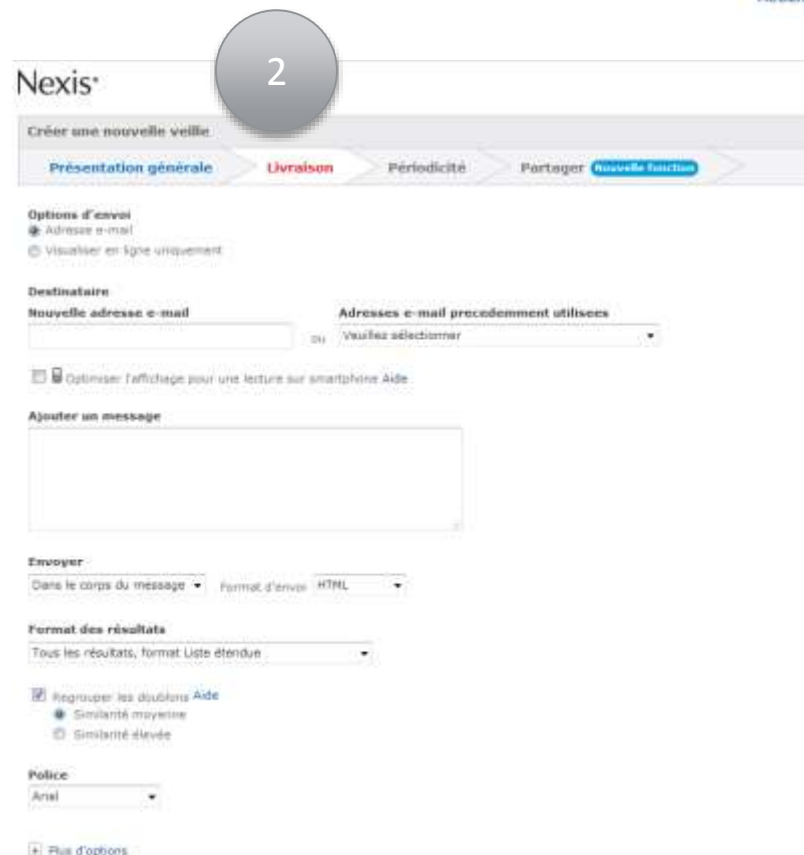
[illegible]

2

Nexis®

Créer une nouvelle veille

Présentation générale | Livraison | Périodicité | Partager Nouvelle fonction

Options d'envoi
Adresse e-mail
Visualiser en ligne uniquement

Destinataire
Nouvelle adresse e-mail
ou
Adresses e-mail precedemment utilisees
Veuillez sélectionner

Optimiser l'affichage pour une lecture sur smartphone Aide

Ajouter un message

Envoyer
Dans le corps du message
Format d'envoi HTML

Format des résultats
Tous les résultats, format Liste étendue

Regrouper les doublons Aide
Similarité moyenne
Similarité élevée

Police
Arial

Plus d'options